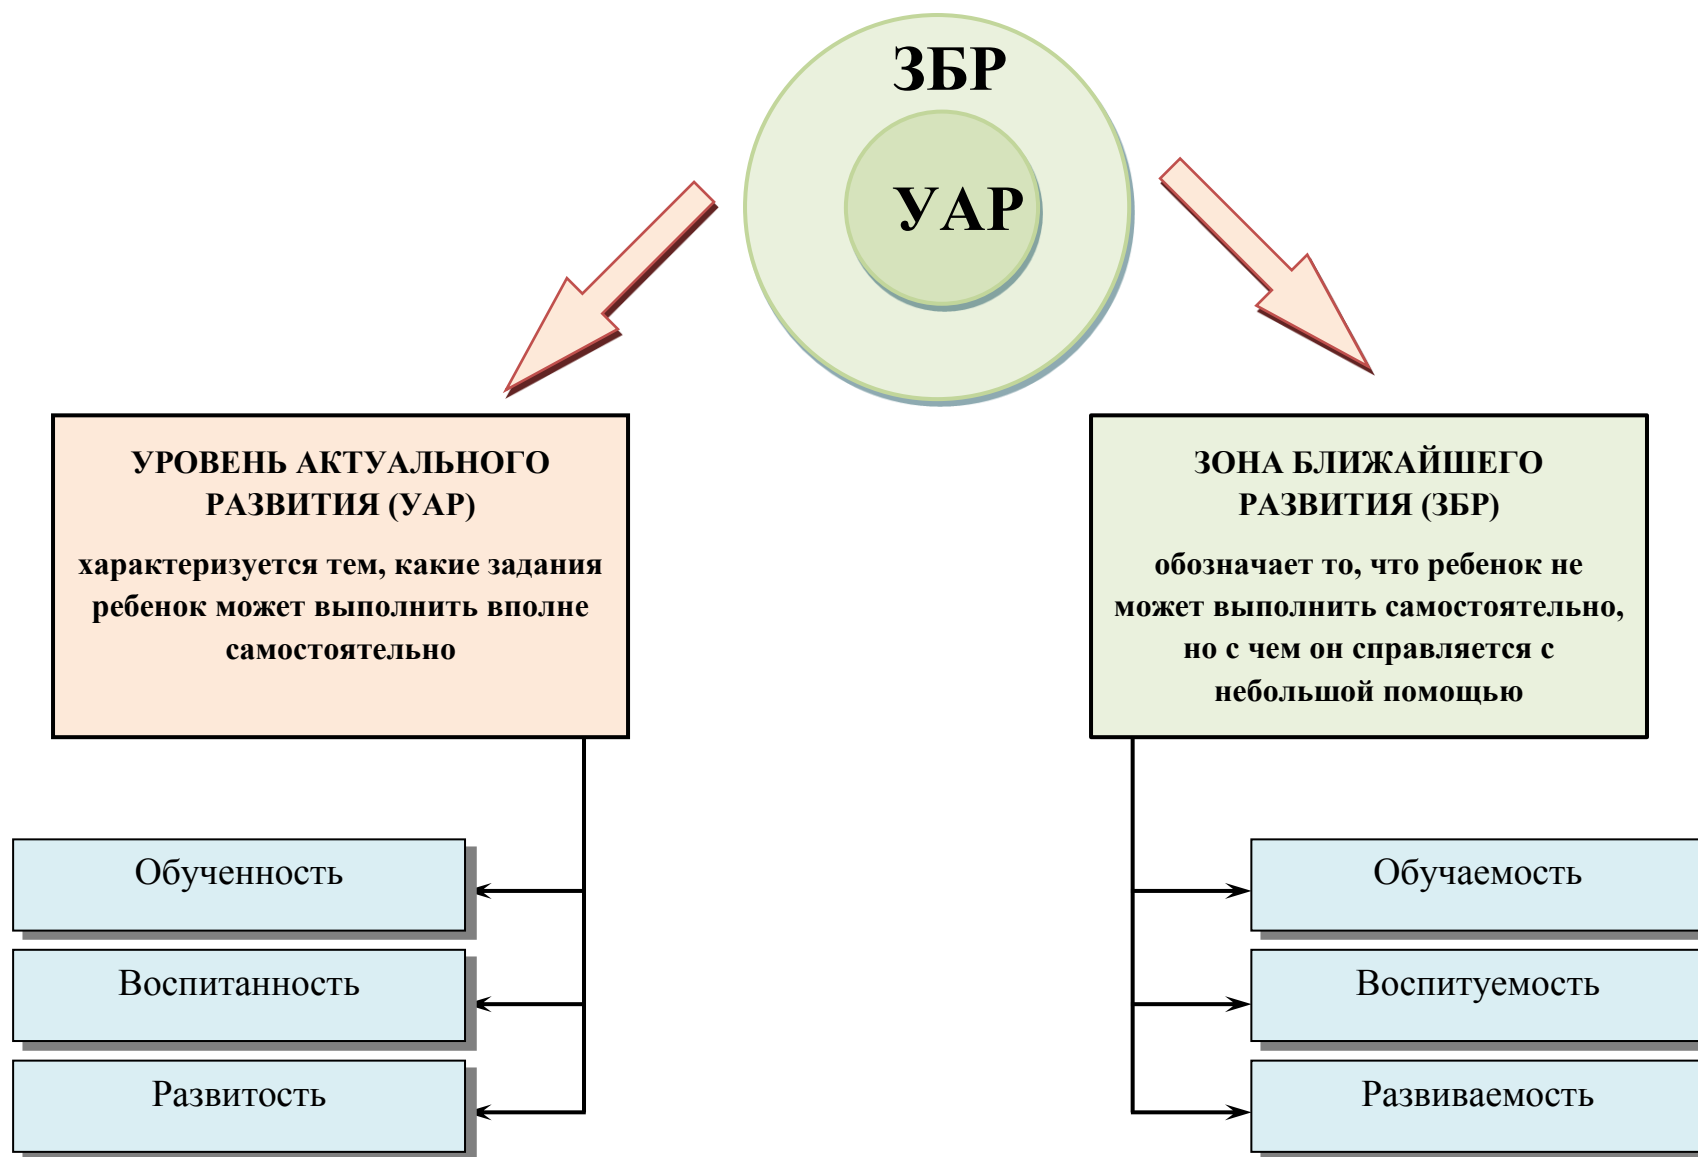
ЗБР

УАР

УРОВЕНЬ АКТУАЛЬНОГО РАЗВИТИЯ (УАР)

характеризуется тем, какие задания ребенок может выполнить вполне самостоятельно

ЗОНА БЛИЖАЙШЕГО РАЗВИТИЯ (ЗБР)

обозначает то, что ребенок не может выполнить самостоятельно, но с чем он справляется с небольшой помощью

Обученность

Воспитанность

Развитость

Обучаемость

Воспитуемость

Развиваемость